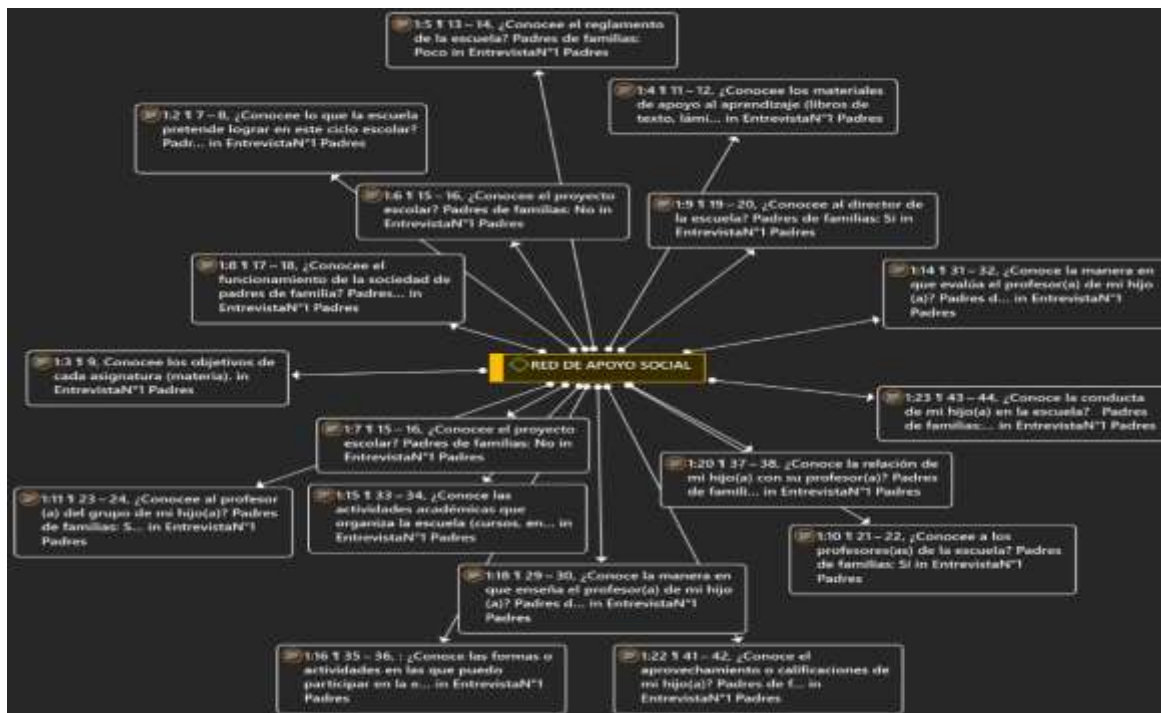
1:5 ¶ 13 – 14, ¿Conoce el reglamento de la escuela? Padres de familias: Poco in EntrevistaN°1 Padres

1:4 ¶ 11 – 12, ¿Conoce los materiales de apoyo al aprendizaje (libros de texto, lámi... in EntrevistaN°1 Padres

1:2 ¶ 7 – 8, ¿Conocee lo que la escuela pretende lograr en este ciclo escolar? Padr... in EntrevistaN°1 Padres

1:6 ¶ 15 – 16, ¿Conocee el proyecto escolar? Padres de familias: No in EntrevistaN°1 Padres

1:9 ¶ 19 – 20, ¿Conocee al director de la escuela? Padres de familias: Si in EntrevistaN°1 Padres

1:8 ¶ 17 – 18, ¿Conocee el funcionamiento de la sociedad de padres de familia? Padres... in EntrevistaN°1 Padres

1:14 ¶ 31 – 32, ¿Conoce la manera en que evalúa el profesor(a) de mi hijo (a)? Padres d... in EntrevistaN°1 Padres

1:3 ¶ 9, Conocee los objetivos de cada asignatura (materia). in EntrevistaN°1 Padres

RED DE APOYO SOCIAL

1:23 ¶ 43 – 44, ¿Conoce la conducta de mi hijo(a) en la escuela? Padres de familias:... in EntrevistaN°1 Padres

1:7 ¶ 15 – 16, ¿Conocee el proyecto escolar? Padres de familias: No in EntrevistaN°1 Padres

1:20 ¶ 37 – 38, ¿Conoce la relación de mi hijo(a) con su profesor(a)? Padres de famili... in EntrevistaN°1 Padres

1:11 ¶ 23 – 24, ¿Conocee al profesor (a) del grupo de mi hijo(a)? Padres de familias: S... in EntrevistaN°1 Padres

1:15 ¶ 33 – 34, ¿Conoce las actividades académicas que organiza la escuela (cursos, en... in EntrevistaN°1 Padres

1:10 ¶ 21 – 22, ¿Conocee a los profesores(as) de la escuela? Padres de familias: Si in EntrevistaN°1 Padres

1:18 ¶ 29 – 30, ¿Conoce la manera en que enseña el profesor(a) de mi hijo (a)? Padres d... in EntrevistaN°1 Padres

1:16 ¶ 35 – 36, : ¿Conoce las formas o actividades en las que puedo participar en la e... in EntrevistaN°1 Padres

1:22 ¶ 41 – 42, ¿Conoce el aprovechamiento o calificaciones de mi hijo(a)? Padres de f... in EntrevistaN°1 Padres